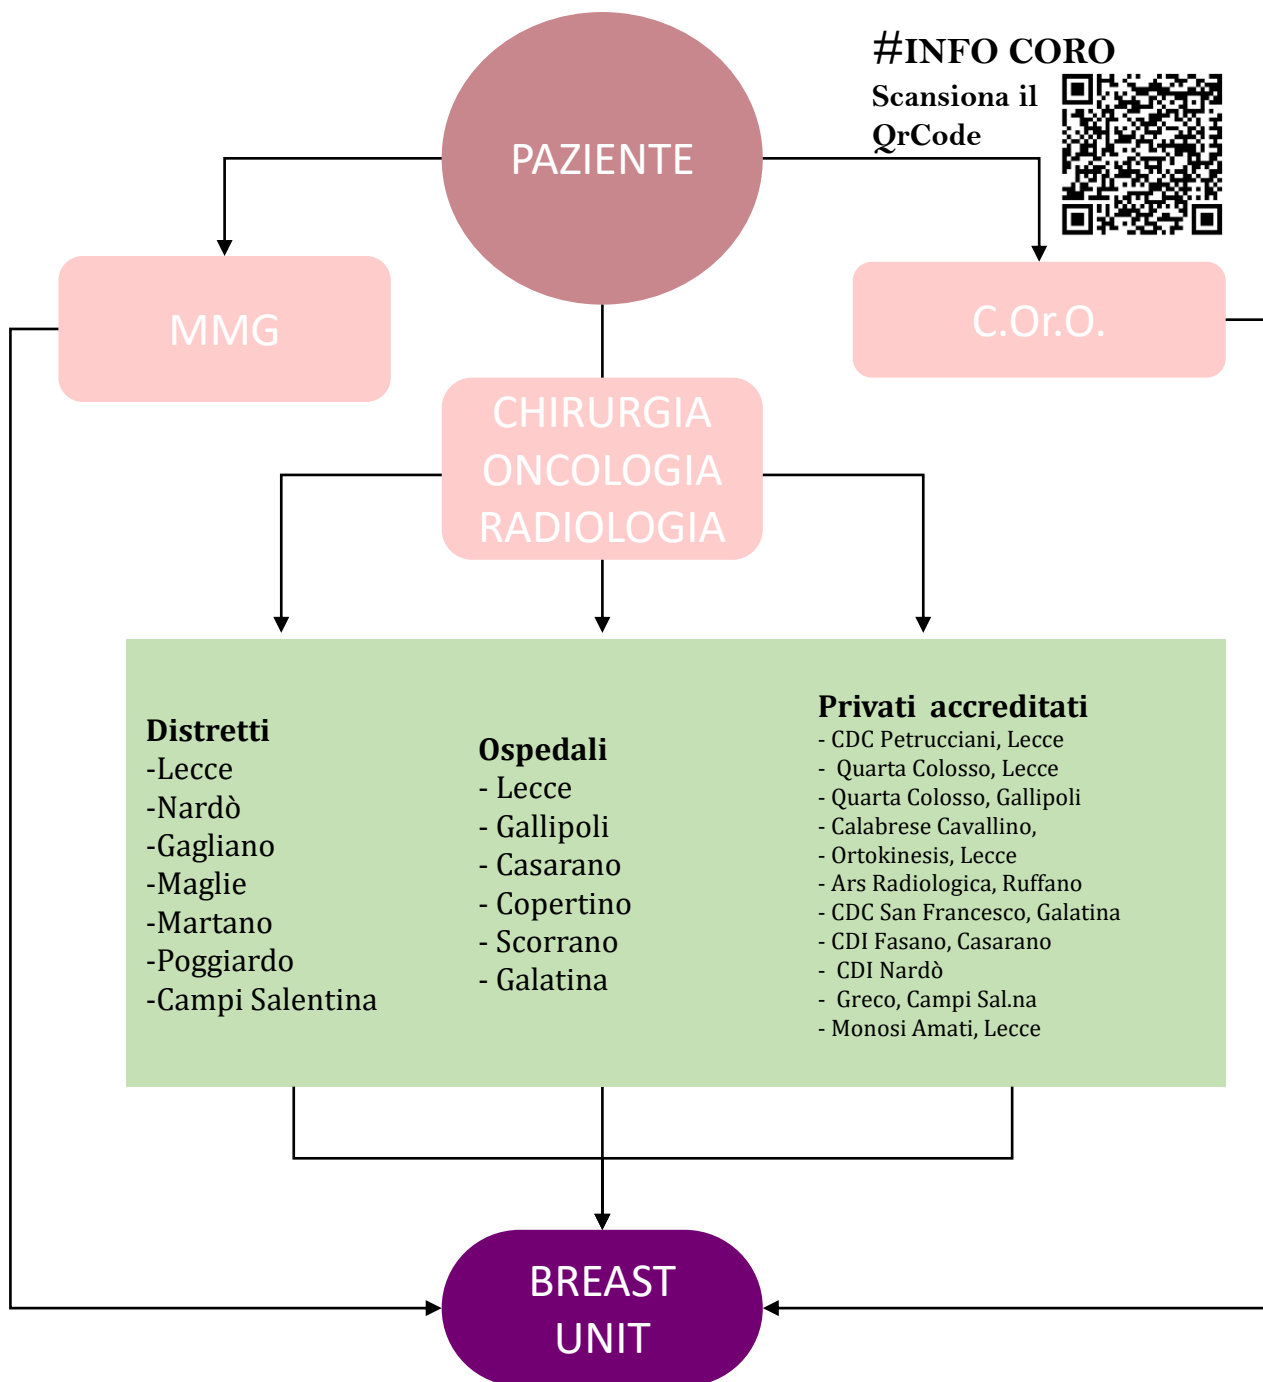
#INFO CORO
Scansiona il QrCode

PAZIENTE

MMG

C.Or.O.

CHIRURGIA
ONCOLOGIA
RADIOLOGIA

Distretti
-Lecce
-Nardò
-Gagliano
-Maglie
-Martano
-Poggiardo
-Campi Salentina

Ospedali
- Lecce
- Gallipoli
- Casarano
- Copertino
- Scorrano
- Galatina

Privati accreditati
- CDC Petrucciani, Lecce
- Quarta Colosso, Lecce
- Quarta Colosso, Gallipoli
- Calabrese Cavallino,
- Ortokinesis, Lecce
- Ars Radiologica, Ruffano
- CDC San Francesco, Galatina
- CDI Fasano, Casarano
- CDI Nardò
- Greco, Campi Sal.na
- Monosi Amati, Lecce

BREAST
UNIT